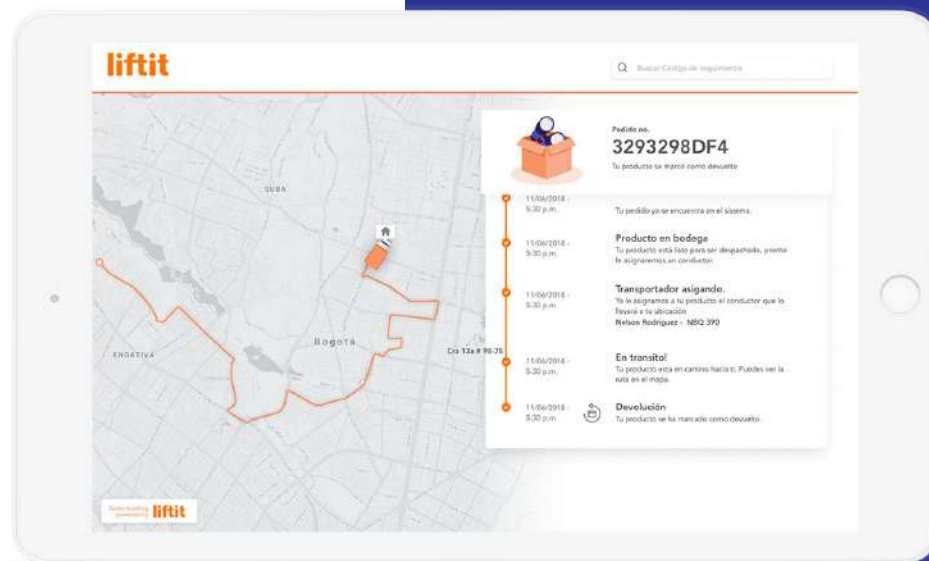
liftit

Buscar Código de seguimiento

Pedido no.
3293298DF4
Tu producto se marcó como devuelto

11/06/2018 - 5:30 p.m.
Tu pedido ya se encuentra en el sistema.

11/06/2018 - 5:30 p.m.
Producto en bodega
Tu producto está listo para ser despachado, pronto le asignaremos un conductor.

11/06/2018 - 5:30 p.m.
Transportador asignado.
Ya le asignamos a tu producto el conductor que lo llevará a tu ubicación
Nelson Rodriguez - NBQ 390

11/06/2018 - 5:30 p.m.
En transito!
Tu producto esta en camino hacia ti. Puedes ver la ruta en el mapa.

11/06/2018 - 5:30 p.m.
Develución
Tu producto se ha marcado como devuelto.

SUBA
ENGATIVA
Bogota
Cra 13a # 90-35

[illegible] liftit